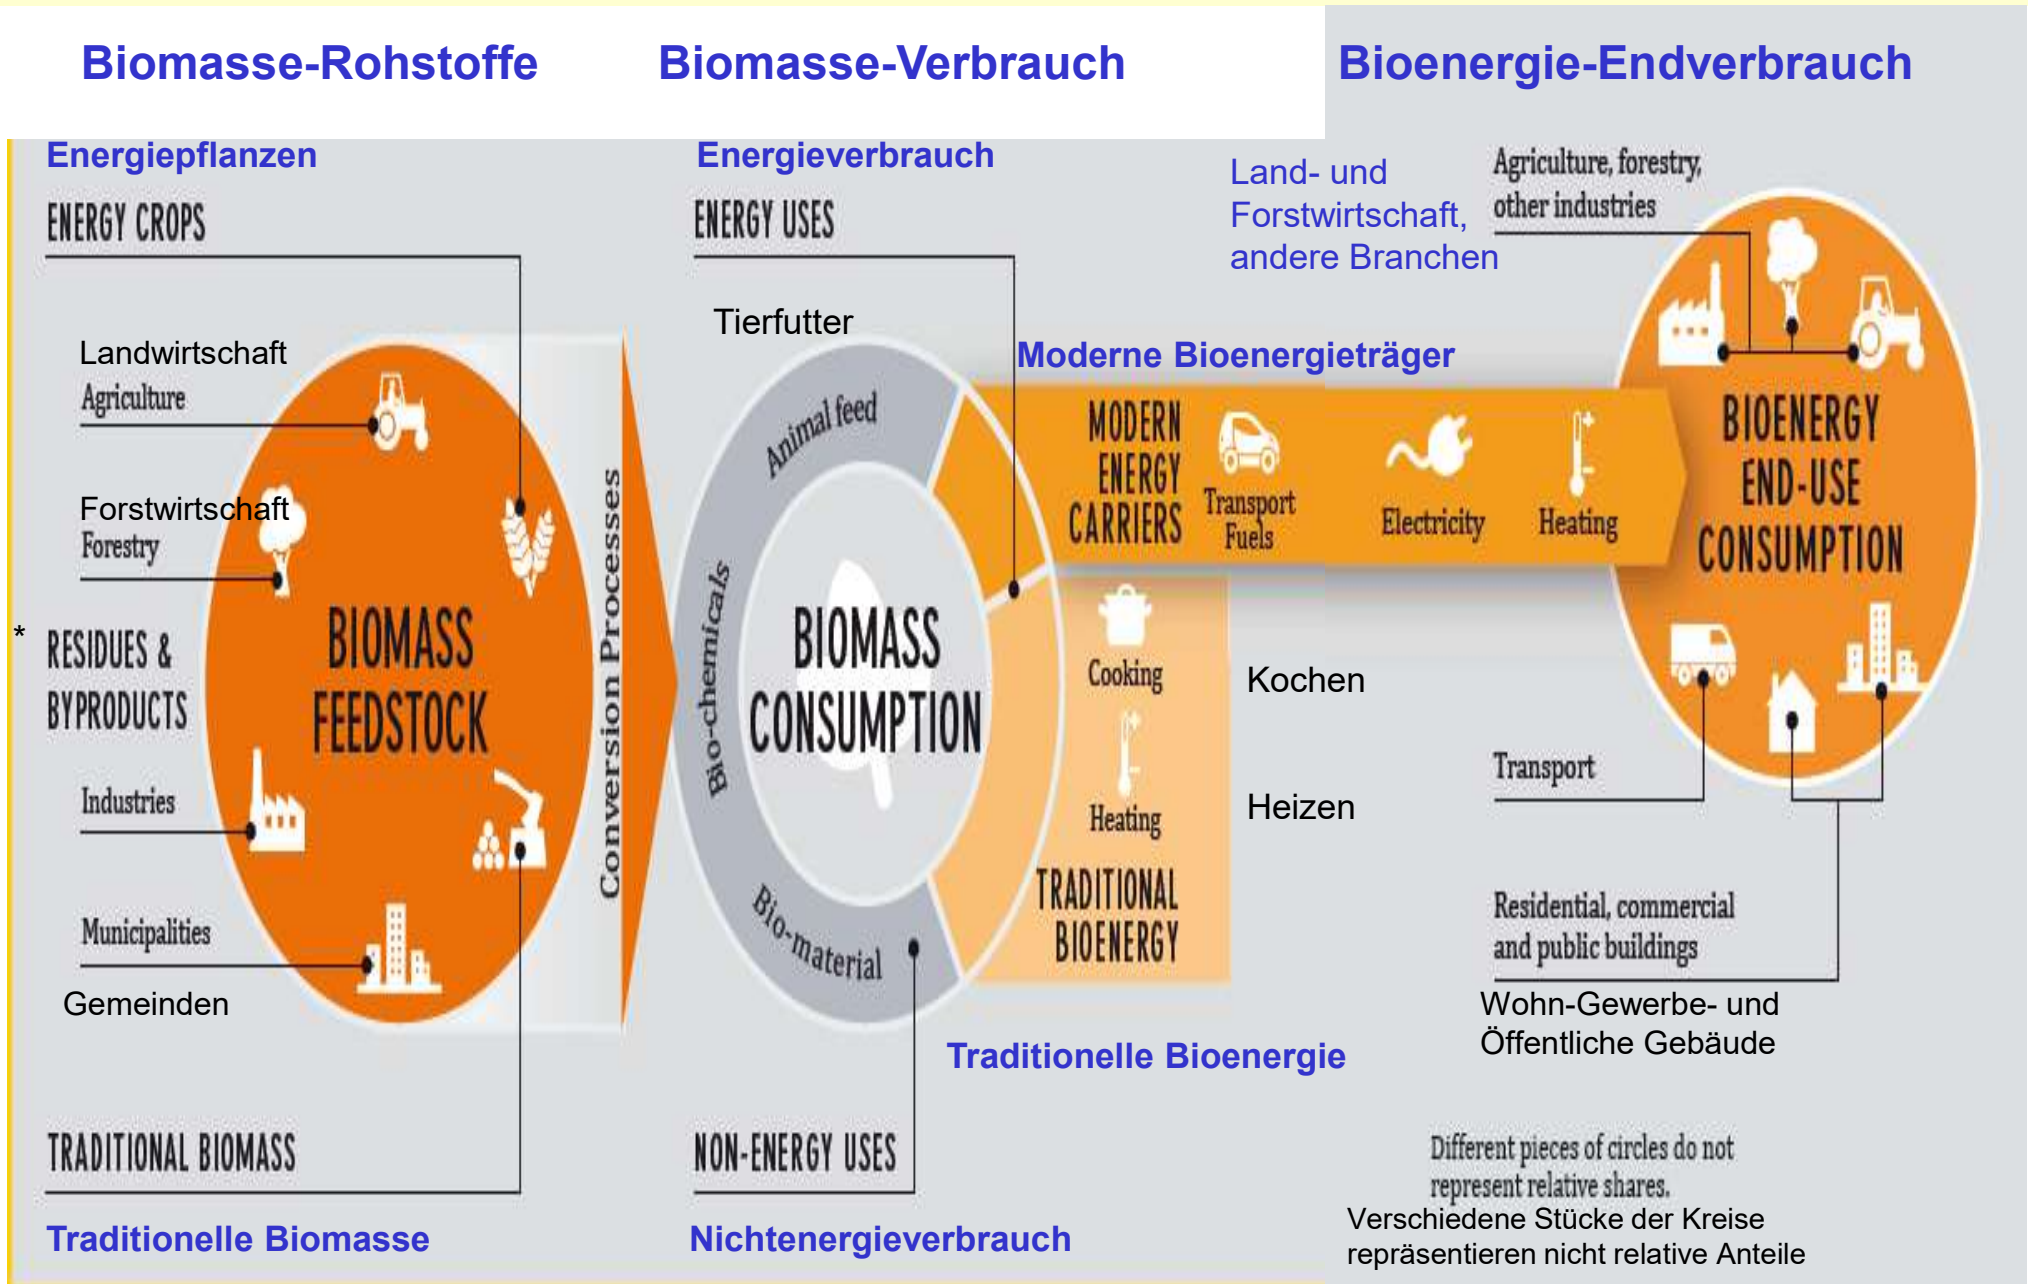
Biomasse-Rohstoffe

Biomasse-Verbrauch

Bioenergie-Endverbrauch

Energiepflanzen

ENERGY CROPS

Landwirtschaft

Agriculture

Forstwirtschaft

Forestry

*

RESIDUES & BYPRODUCTS

Industries

Municipalities

Gemeinden

BIOMASS FEEDSTOCK

Conversion Processes

TRADITIONAL BIOMASS

Traditionelle Biomasse

Energieverbrauch

ENERGY USES

Tierfutter

Animal feed

Bio-chemicals

BIOMASS CONSUMPTION

Bio-material

NON-ENERGY USES

Nichtenergieverbrauch

Land- und Forstwirtschaft, andere Branchen

Agriculture, forestry, other industries

Moderne Bioenergieträger

MODERN ENERGY CARRIERS

Transport Fuels

Electricity

Heating

BIOENERGY END-USE CONSUMPTION

Cooking

Kochen

Heating

Heizen

TRADITIONAL BIOENERGY

Traditionelle Bioenergie

Transport

Residential, commercial and public buildings

Wohn-Gewerbe- und Öffentliche Gebäude

Different pieces of circles do not represent relative shares.

Verschiedene Stücke der Kreise repräsentieren nicht relative Anteile